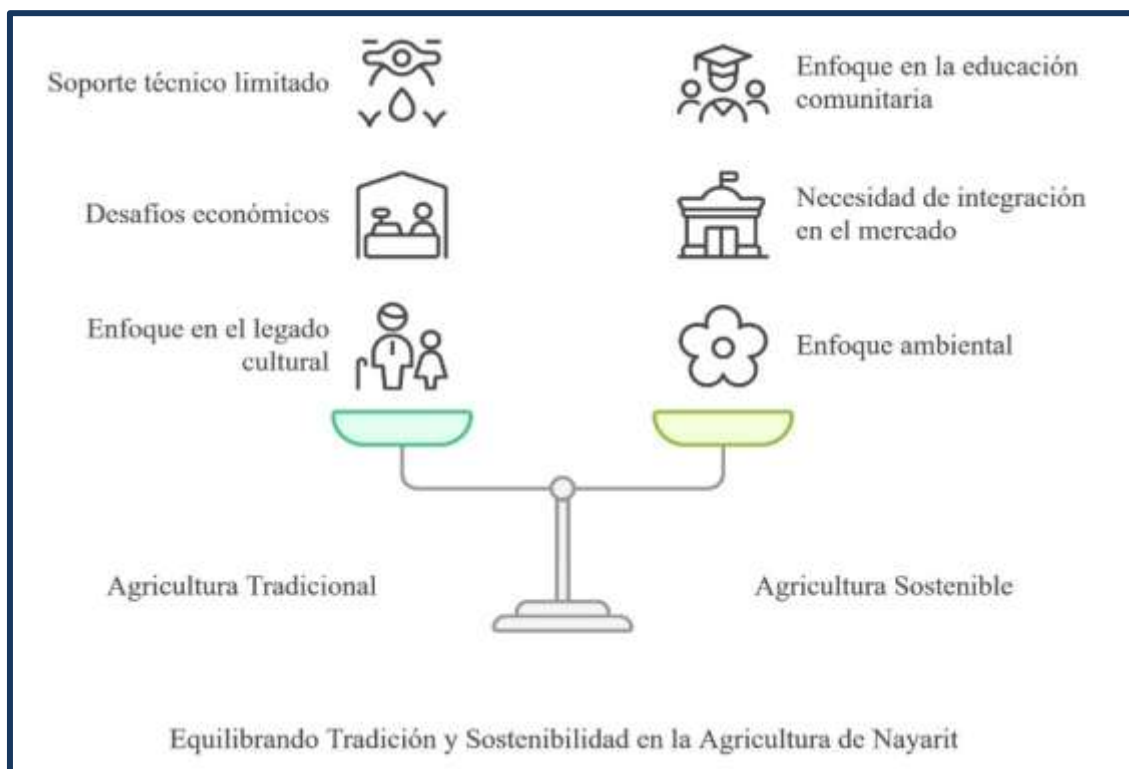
Soporte técnico limitado

Enfoque en la educación comunitaria

Desafíos económicos

Necesidad de integración en el mercado

Enfoque en el legado cultural

Enfoque ambiental

Agricultura Tradicional

Agricultura Sostenible

Equilibrando Tradición y Sostenibilidad en la Agricultura de Nayarit